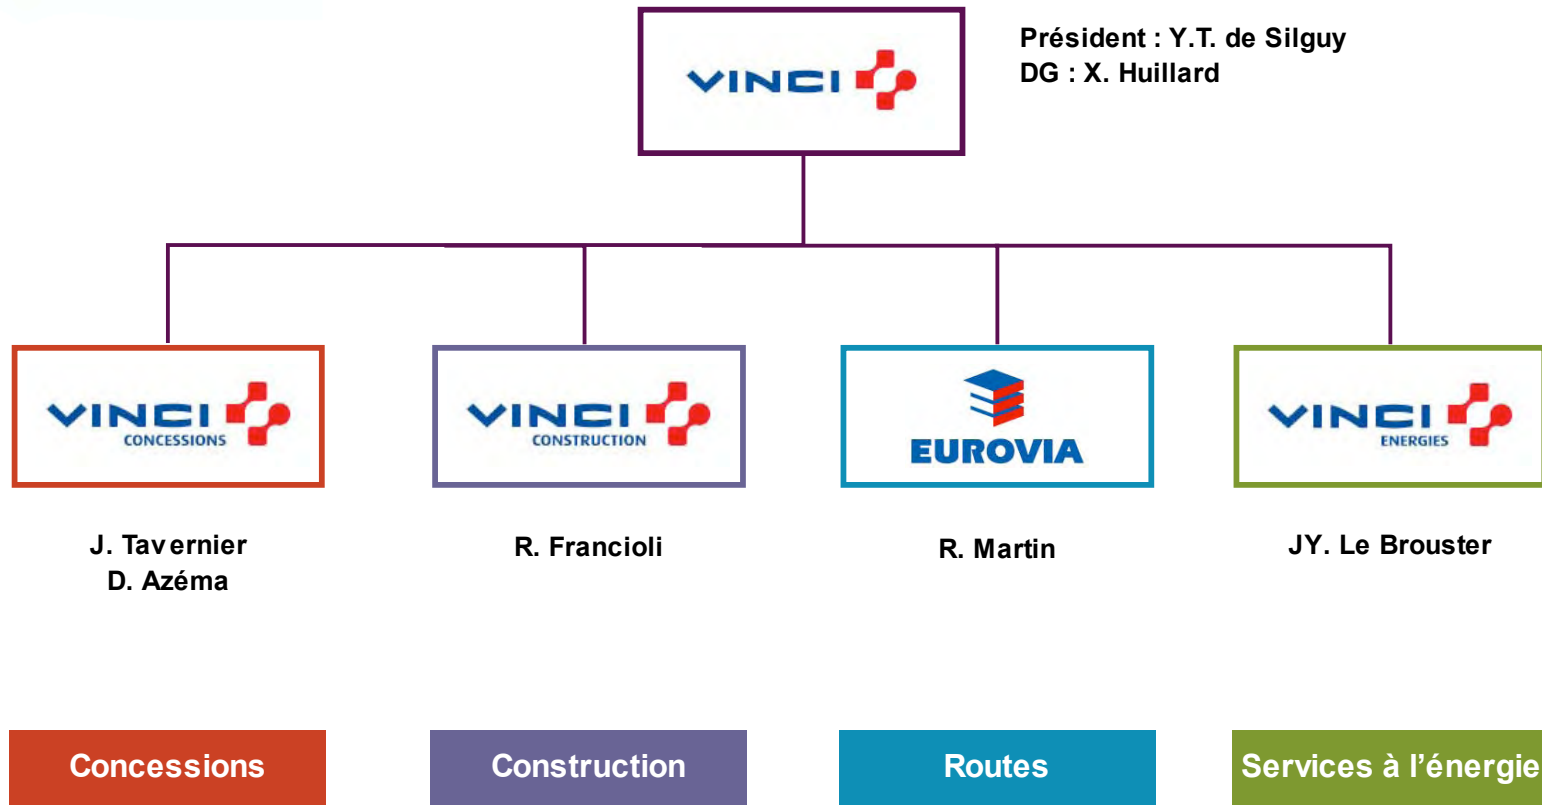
VINCI

Président : Y.T. de Silguy
DG : X. Huillard

VINCI CONCESSIONS

VINCI CONSTRUCTION

EUROVIA

VINCI ENERGIES

J. Tavernier
D. Azéma

R. Francioli

R. Martin

JY. Le Brouster

Concessions

Construction

Routes

Services à l'énergie